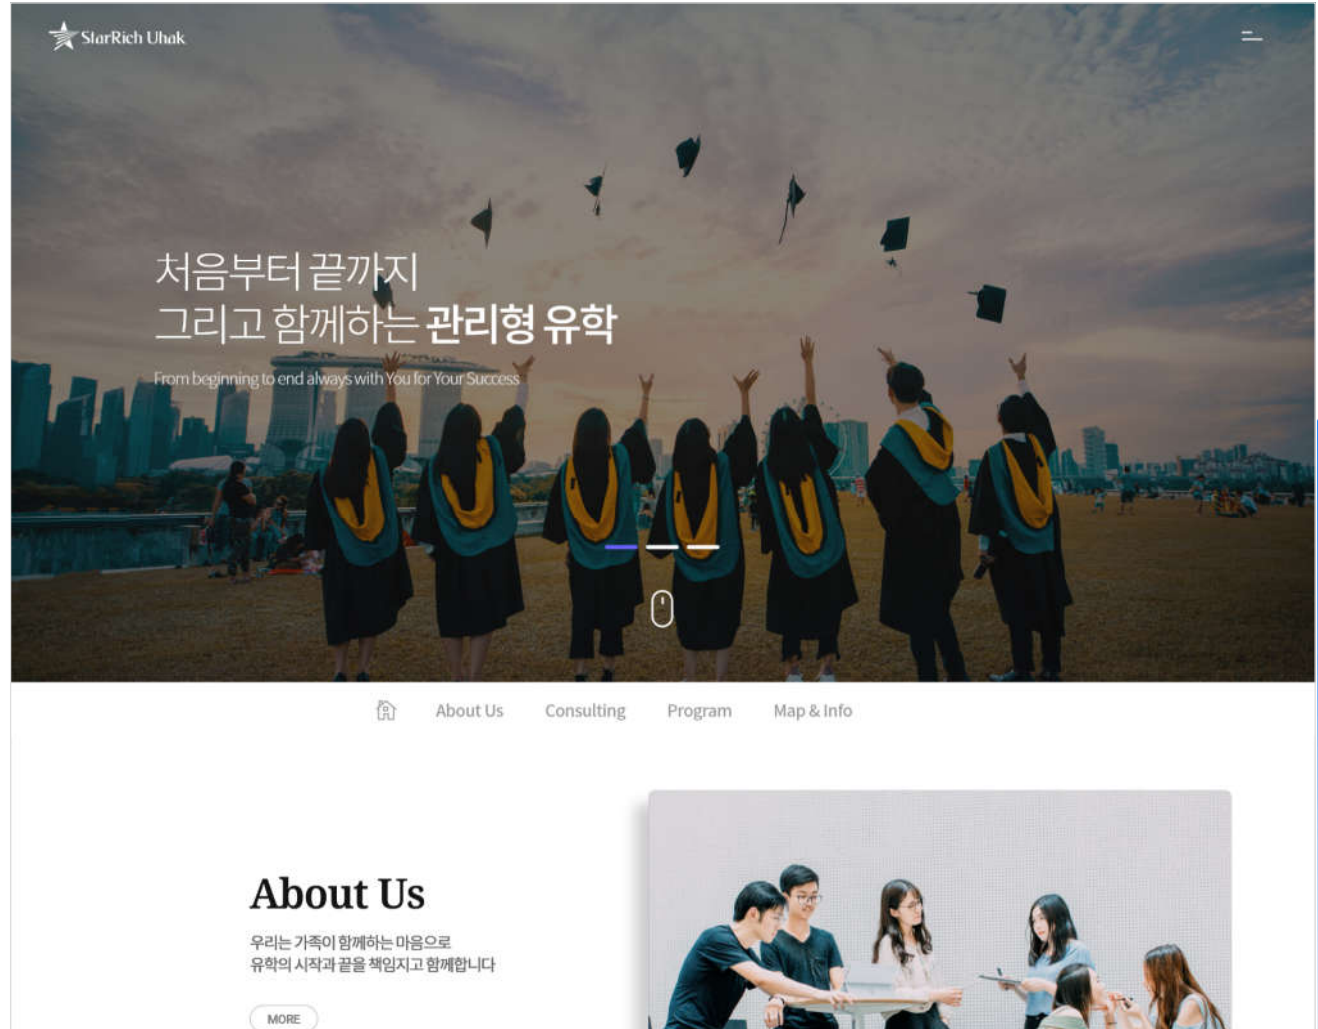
StarRich Uhak

처음부터 끝까지
그리고 함께하는 관리형 유학

From beginning to end always with You for Your Success

About Us Consulting Program Map & Info

About Us

우리는 가족이 함께하는 마음으로
유학의 시작과 끝을 책임지고 함께합니다

MORE